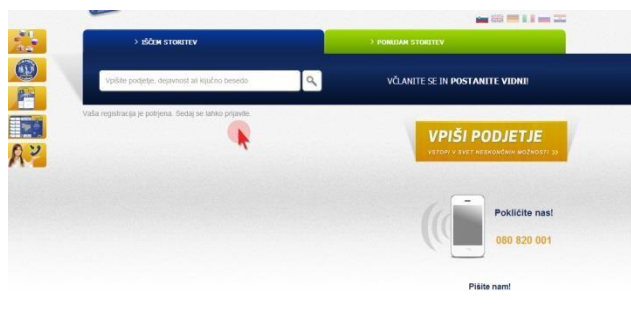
> IŠČEM STORITEV

> PONUDAM STORITEV

Vpišite podjetje, dejavnost ali ključno besedo

VČLANITE SE IN POSTANITE VIDNI!

Vaša registracija je potrjena. Sedaj se lahko prijavite.

VPIŠI PODJETJE

VSTOPI V SVET NESKONČNIH MOŽNOSTI >>

Pokličite nas!

080 820 001

Pišite nam!